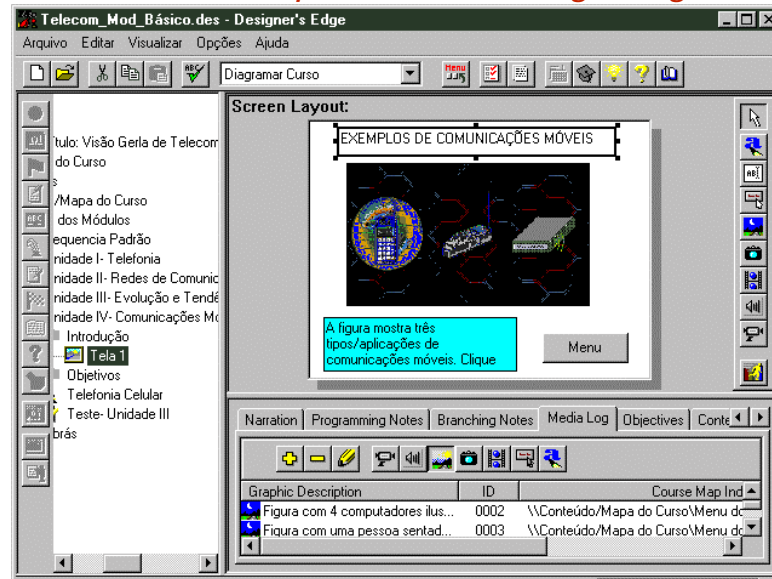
Telecom_Mod_Básico.des - Designer's Edge

Arquivo Editar Visualizar Opções Ajuda

Diagramar Curso

ítulo: Visão Gerla de Telecom
do Curso
s
/Mapa do Curso
dos Módulos
equencia Padrão
nidade I- Telefonia
nidade II- Redes de Comunic
nidade III- Evolução e Tendê
nidade IV- Comunicações Mó
Introdução
Tela 1
Objetivos
Telefonia Celular
Teste- Unidade III
brás

Screen Layout:

EXEMPLOS DE COMUNICAÇÕES MÓVEIS

A figura mostra três tipos/aplicações de comunicações móveis. Clique

Menu

Narration | Programming Notes | Branching Notes | Media Log | Objectives | Conte

| Graphic Description | ID | Course Map Ind |
|---|---|---|
| Figura com 4 computadores ilus... | 0002 | \\Conteúdo/Mapa do Curso\Menu do |
| Figura com uma pessoa sentad... | 0003 | \\Conteúdo/Mapa do Curso\Menu do |